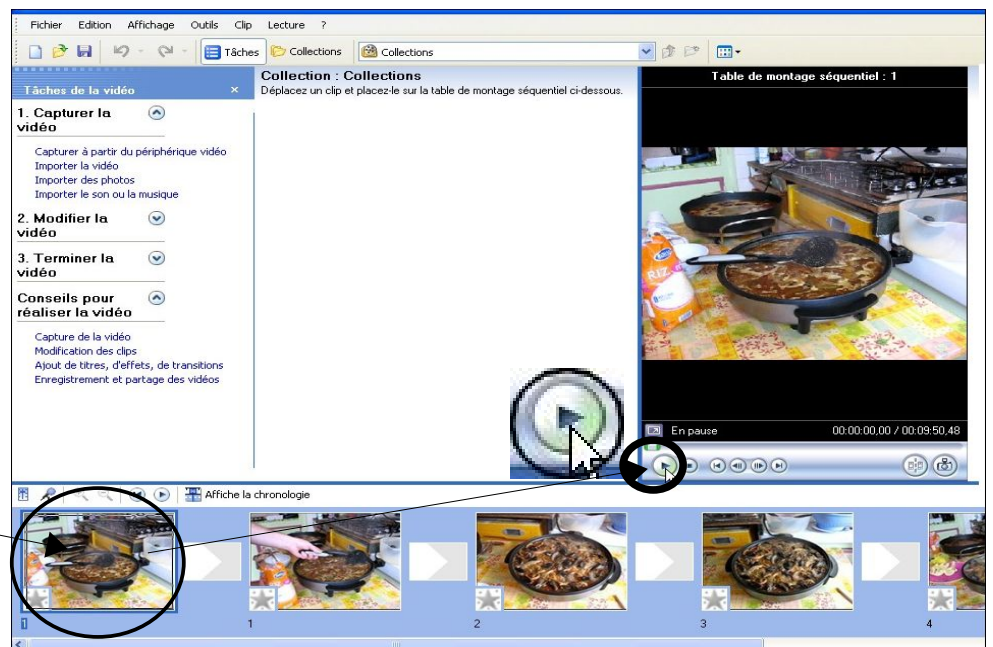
Fichier Edition Affichage Outils Clip Lecture ?

Tâches Collections Collections

Tâches de la vidéo

1. Capturer la vidéo

Capturer à partir du périphérique vidéo
Importer la vidéo
Importer des photos
Importer le son ou la musique

2. Modifier la vidéo

3. Terminer la vidéo

Conseils pour réaliser la vidéo

Capture de la vidéo
Modification des clips
Ajout de titres, d'effets, de transitions
Enregistrement et partage des vidéos

Collection : Collections
Déplacez un clip et placez-le sur la table de montage séquentiel ci-dessous.

Table de montage séquentiel : 1

En pause 00:00:00,00 / 00:09:50,48

Affiche la chronologie

1 2 3 4